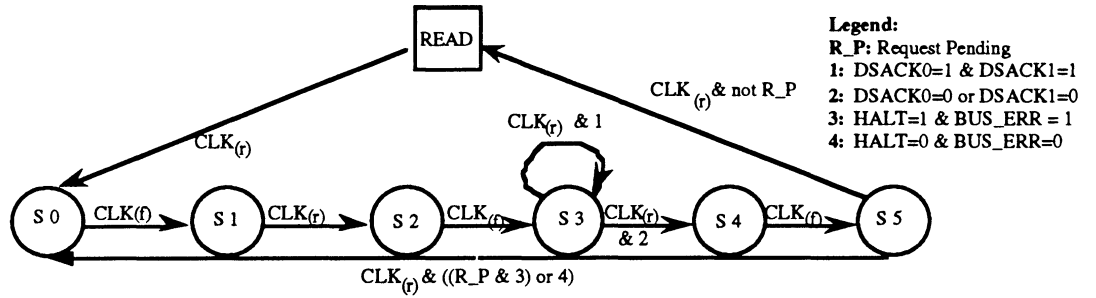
READ

Legend:
R_P: Request Pending
1: DSACK0=1 & DSACK1=1
2: DSACK0=0 or DSACK1=0
3: HALT=1 & BUS_ERR = 1
4: HALT=0 & BUS_ERR=0

CLK$_{(r)}$ & not R_P

CLK$_{(r)}$

CLK$_{(r)}$ & 1

S 0
CLK(f)
S 1
CLK(r)
S 2
CLK$_{(f)}$
S 3
CLK(r)
& 2
S 4
CLK$_{(f)}$
S 5

CLK$_{(r)}$ & ((R_P & 3) or 4)